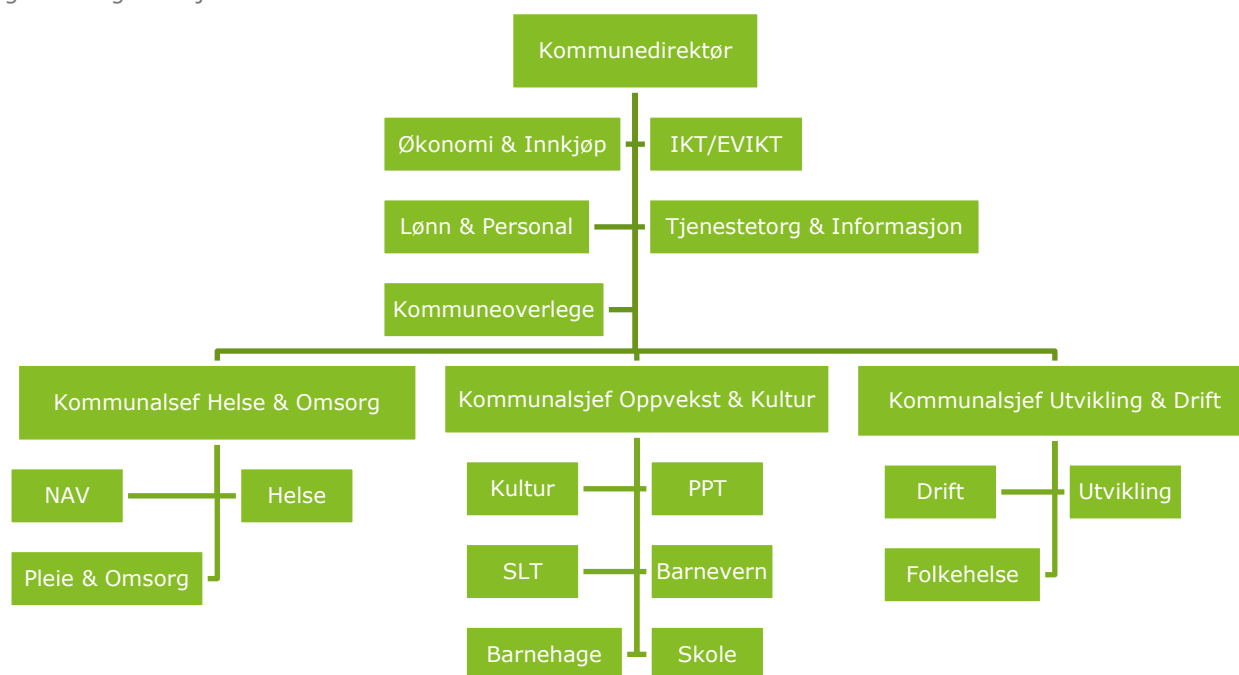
Kommunedirektør

Økonomi & Innkjøp

IKT/EVIKT

Lønn & Personal

Tjenestetorg & Informasjon

Kommuneoverlege

Kommunalsef Helse & Omsorg

Kommunalsjef Oppvekst & Kultur

Kommunalsjef Utvikling & Drift

NAV

Helse

Pleie & Omsorg

Kultur

PPT

SLT

Barnevern

Barnehage

Skole

Drift

Utvikling

Folkehelse